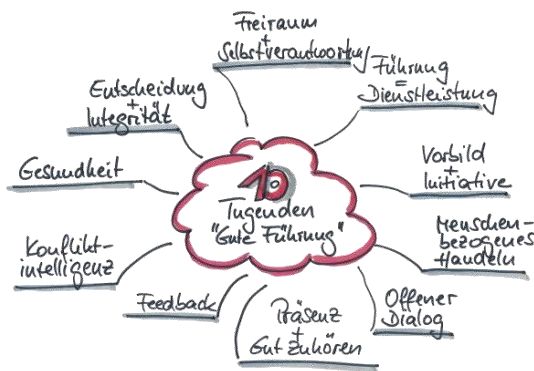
10 Tugenden "Gute Führung"

Freiraum
Selbstverantwortung

Führung
=
Dienstleistung

Vorbild
+
Initiative

Menschenbezogenes Handeln

Offener Dialog

Präsenz
Gut zuhören

Feedback

Konfliktintelligenz

Gesundheit

Entscheidung
+
Integrität